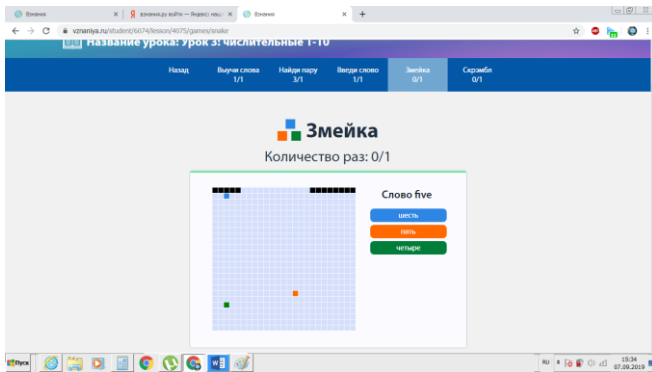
Взнания | взнания.ру войти — Яндекс: нашл | Взнания | +

vznaniya.ru/student/6074/lesson/4075/games/snake

Название урока: Урок 3: числительные 1-10

Назад | Выучи слова 1/1 | Найди пару 3/1 | Введи слово 1/1 | Змейка 0/1 | Скрэмбл 0/1

Змейка

Количество раз: 0/1

Слово five

шесть

пять

четыре

Пуск

RU 15:34 07.09.2019